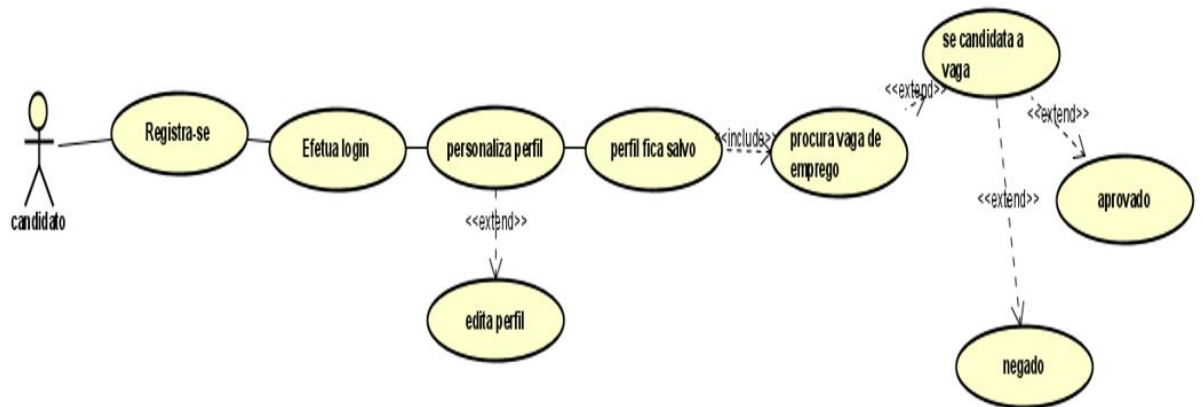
candidato

Registra-se

Efetua login

personaliza perfil

perfil fica salvo

<<include>>

procura vaga de emprego

<<extend>>

se candidata a vaga

<<extend>>

aprovado

<<extend>>

negado

<<extend>>

edita perfil